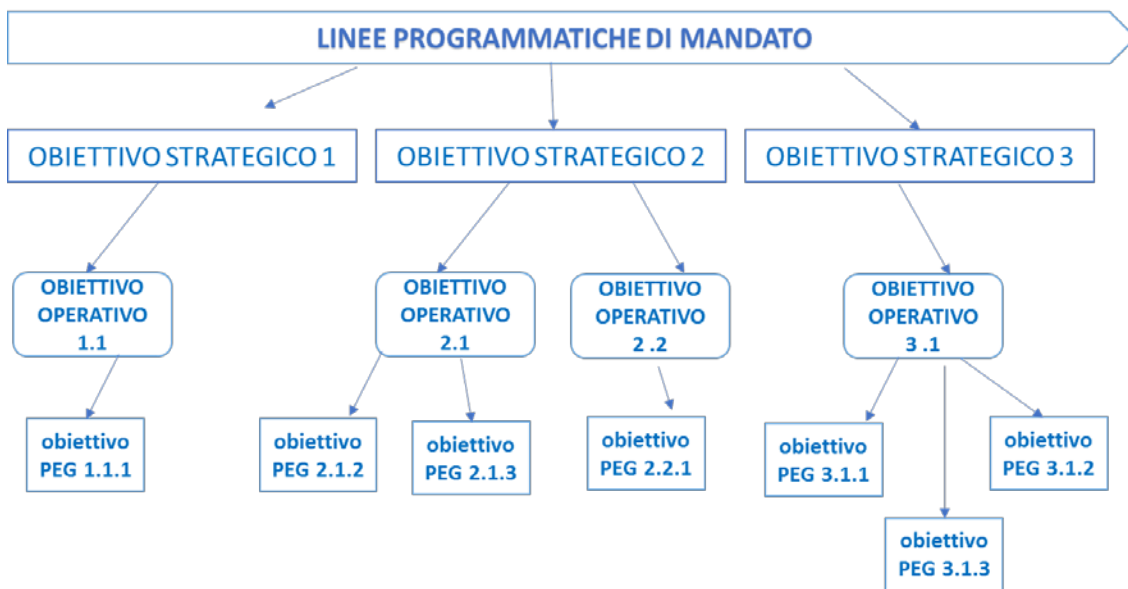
LINEE PROGRAMMATICHE DI MANDATO

OBIETTIVO STRATEGICO 1

OBIETTIVO STRATEGICO 2

OBIETTIVO STRATEGICO 3

OBIETTIVO OPERATIVO 1.1

OBIETTIVO OPERATIVO 2.1

OBIETTIVO OPERATIVO 2 .2

OBIETTIVO OPERATIVO 3 .1

obiettivo PEG 1.1.1

obiettivo PEG 2.1.2

obiettivo PEG 2.1.3

obiettivo PEG 2.2.1

obiettivo PEG 3.1.1

obiettivo PEG 3.1.2

obiettivo PEG 3.1.3